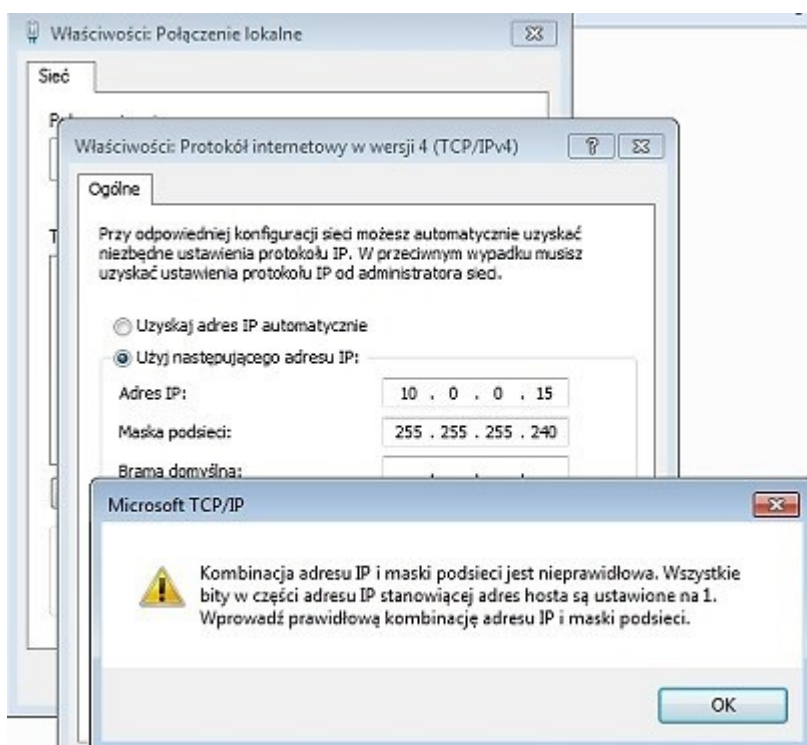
Właściwości: Połączenie lokalne

Sieć

Po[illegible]

T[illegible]

Właściwości: Protokół internetowy w wersji 4 (TCP/IPv4)

?

Ogólne

Przy odpowiedniej konfiguracji sieci możesz automatycznie uzyskać niezbędne ustawienia protokołu IP. W przeciwnym wypadku musisz uzyskać ustawienia protokołu IP od administratora sieci.

Uzyskaj adres IP automatycznie

Użyj następującego adresu IP:

Adres IP: 10 . 0 . 0 . 15

Maska podsieci: 255 . 255 . 255 . 240

Brama domyślna: . . .

Microsoft TCP/IP

Kombinacja adresu IP i maski podsieci jest nieprawidłowa. Wszystkie bity w części adresu IP stanowiącej adres hosta są ustawione na 1. Wprowadź prawidłową kombinację adresu IP i maski podsieci.

OK